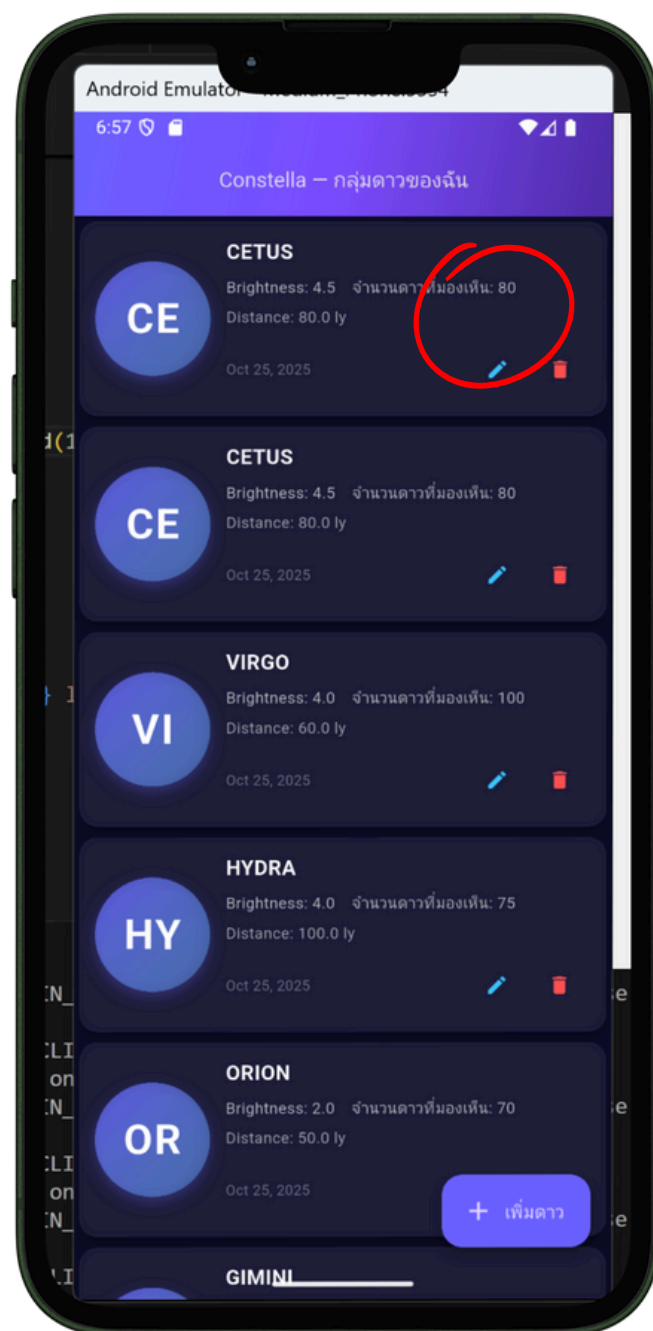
Android Emulator - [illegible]

6:57

Constella — กลุ่มดาวของฉัน

CE
CETUS
Brightness: 4.5 จำนวนดาวที่มองเห็น: 80
Distance: 80.0 ly
Oct 25, 2025

CE
CETUS
Brightness: 4.5 จำนวนดาวที่มองเห็น: 80
Distance: 80.0 ly
Oct 25, 2025

VI
VIRGO
Brightness: 4.0 จำนวนดาวที่มองเห็น: 100
Distance: 60.0 ly
Oct 25, 2025

HY
HYDRA
Brightness: 4.0 จำนวนดาวที่มองเห็น: 75
Distance: 100.0 ly
Oct 25, 2025

OR
ORION
Brightness: 2.0 จำนวนดาวที่มองเห็น: 70
Distance: 50.0 ly
Oct 25, 2025

+ เพิ่มดาว

GIMINI